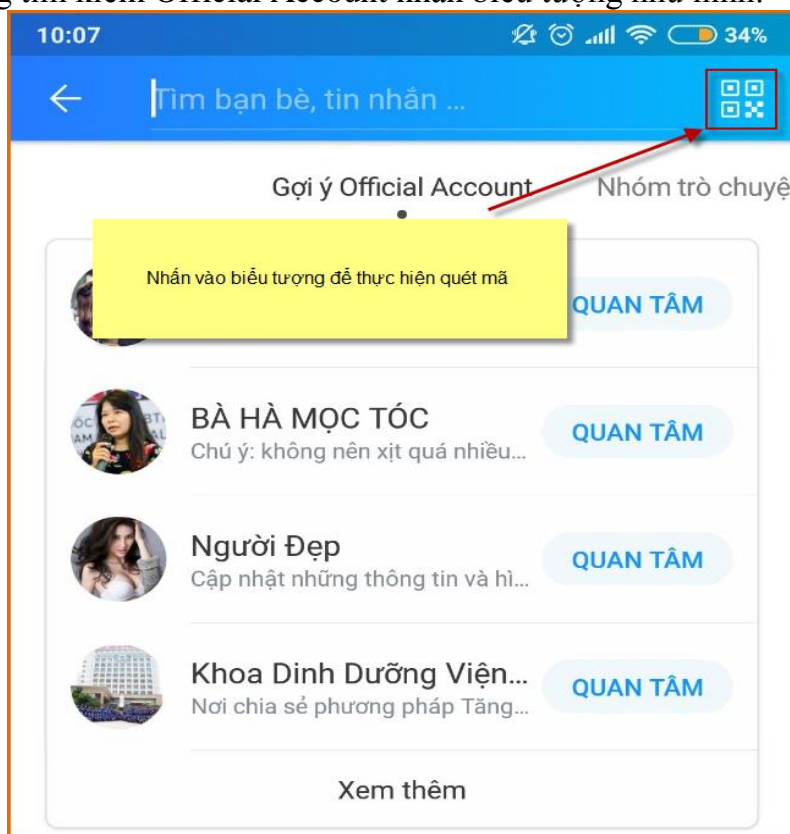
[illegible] Official Account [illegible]

10:07

34%

Tìm bạn bè, tin nhắn ...

Gợi ý Official Account

Nhóm trò chuyệ

Nhấn vào biểu tượng để thực hiện quét mã

QUAN TÂM

BÀ HÀ MỌC TÓC
Chú ý: không nên xịt quá nhiều...

QUAN TÂM

Người Đẹp
Cập nhật những thông tin và hì...

QUAN TÂM

Khoa Dinh Dưỡng Viện...
Nơi chia sẻ phương pháp Tăng...

QUAN TÂM

Xem thêm